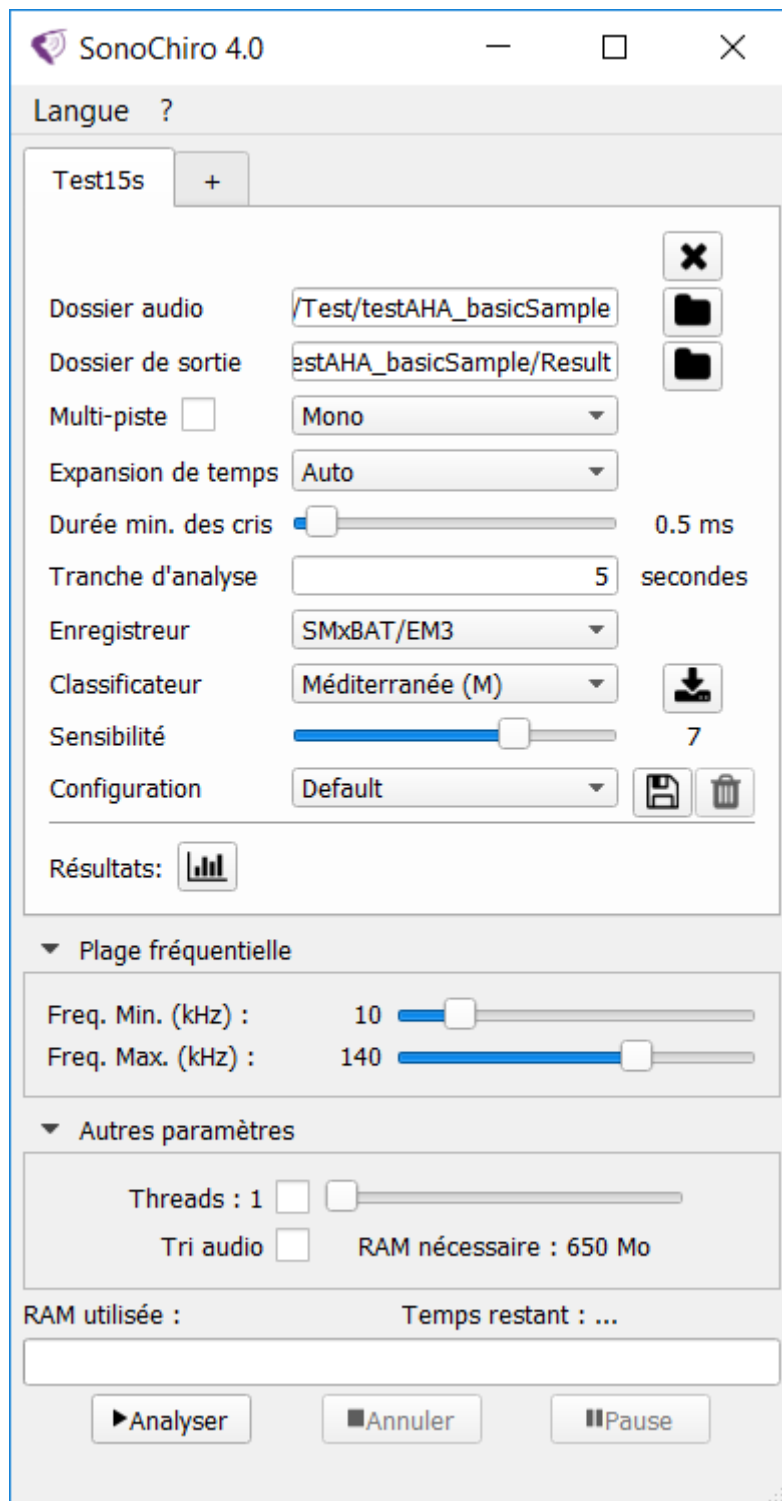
SonoChiro 4.0

Langue ?

Test15s +

Dossier audio /Test/testAHA_basicSample

Dossier de sortie estAHA_basicSample/Result

Multi-piste Mono

Expansion de temps Auto

Durée min. des cris 0.5 ms

Tranche d'analyse 5 secondes

Enregistreur SMxBAT/EM3

Classificateur Méditerranée (M)

Sensibilité 7

Configuration Default

Résultats:

Plage fréquentielle

Freq. Min. (kHz) : 10

Freq. Max. (kHz) : 140

Autres paramètres

Threads : 1

Tri audio RAM nécessaire : 650 Mo

RAM utilisée : Temps restant : ...

Analyser Annuler Pause